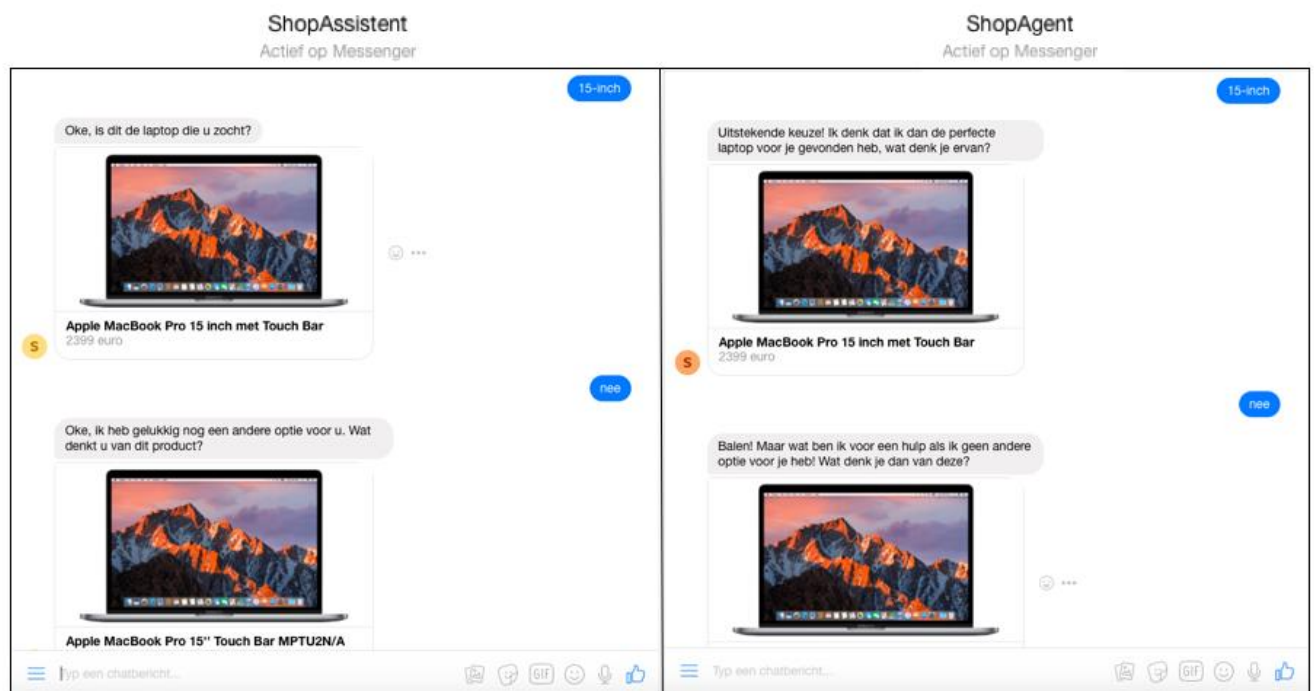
ShopAssistent
Actief op Messenger

15-inch

Oke, is dit de laptop die u zocht?

Apple MacBook Pro 15 inch met Touch Bar
2399 euro

S

nee

Oke, ik heb gelukkig nog een andere optie voor u. Wat denkt u van dit product?

Apple MacBook Pro 15'' Touch Bar MPTU2N/A

Typ een chatbericht...

GIF

ShopAgent
Actief op Messenger

15-inch

Uitstekende keuze! Ik denk dat ik dan de perfecte laptop voor je gevonden heb, wat denk je ervan?

Apple MacBook Pro 15 inch met Touch Bar
2399 euro

S

nee

Balen! Maar wat ben ik voor een hulp als ik geen andere optie voor je heb! Wat denk je dan van deze?

Typ een chatbericht...

GIF